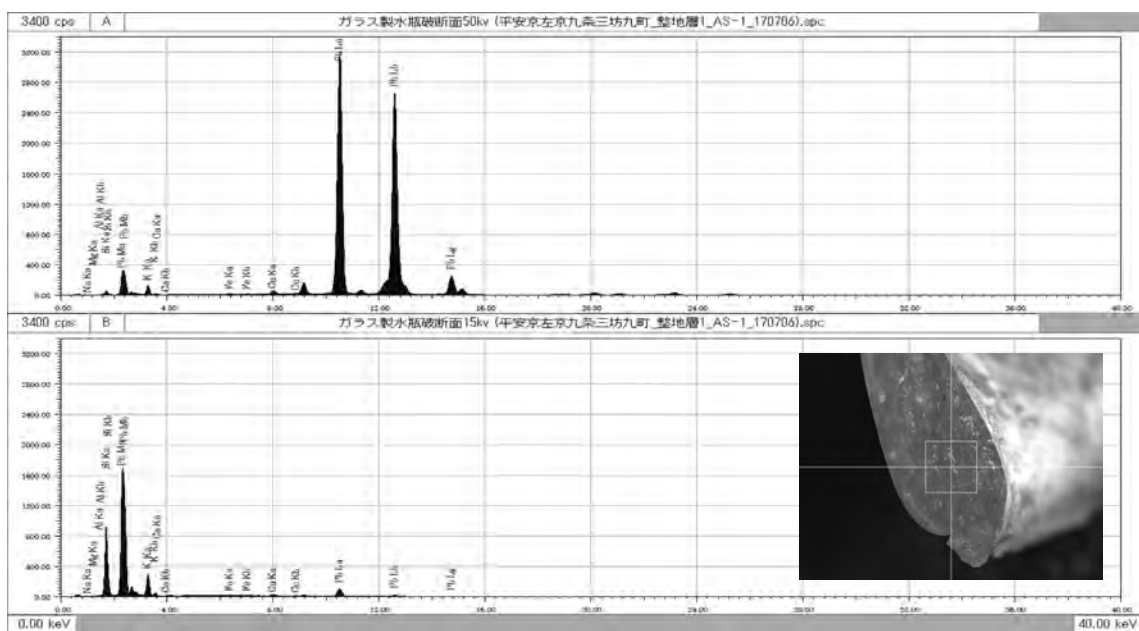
3400 cps | A | ガラス製水瓶破断面50kv (平安京左京九条三坊九町_整地層1_AS-1_170706).spc

3200.00
2800.00
2400.00
2000.00
1600.00
1200.00
800.00
400.00
0.00

Na Ka
Mg Ka
Al Ka
Si Ka
Al Kb
Si Kb
Pb Ma
Pb Mb
K Ka
K Kb
Ca Ka
Ca Kb
Fe Ka
Fe Kb
Cu Ka
Cu Kb
Pb La
Pb Lb
Pb Lg

0.00
4.00
8.00
12.00
16.00
20.00
24.00
28.00
32.00
36.00
40.00

3400 cps | B | ガラス製水瓶破断面15kv (平安京左京九条三坊九町_整地層1_AS-1_170706).spc

3200.00
2800.00
2400.00
2000.00
1600.00
1200.00
800.00
400.00
0.00

Na Ka
Mg Ka
Al Ka
Al Kb
Si Ka
Si Kb
Pb Ma
Pb Mb
K Ka
K Kb
Ca Ka
Ca Kb
Fe Ka
Fe Kb
Cu Ka
Cu Kb
Pb La
Pb Lb
Pb Lg

0.00
4.00
8.00
12.00
16.00
20.00
24.00
28.00
32.00
36.00
40.00

0.00 keV
40.00 keV